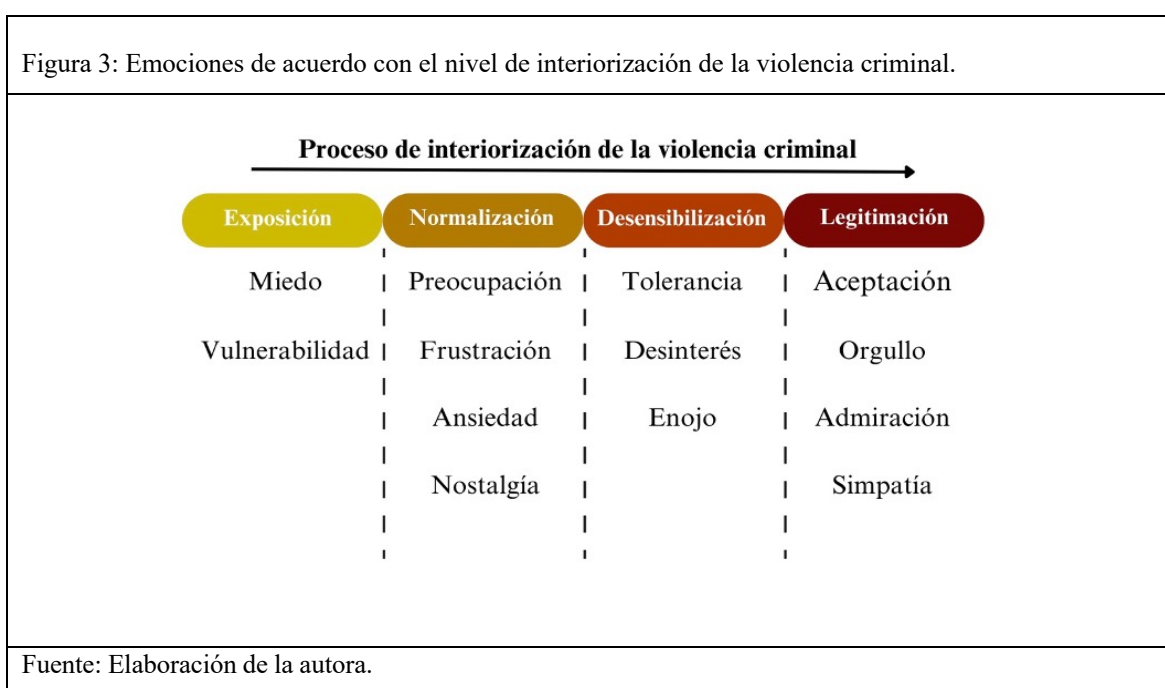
Figura 3: Emociones de acuerdo con el nivel de interiorización de la violencia criminal.

Proceso de interiorización de la violencia criminal

| Exposición | Normalización | Desensibilización | Legitimación |
|---|---|---|---|
| Miedo | Preocupación | Tolerancia | Aceptación |
| Vulnerabilidad | Frustración | Desinterés | Orgullo |
| | Ansiedad | Enojo | Admiración |
| | Nostalgía | | Simpatía |

Fuente: Elaboración de la autora.